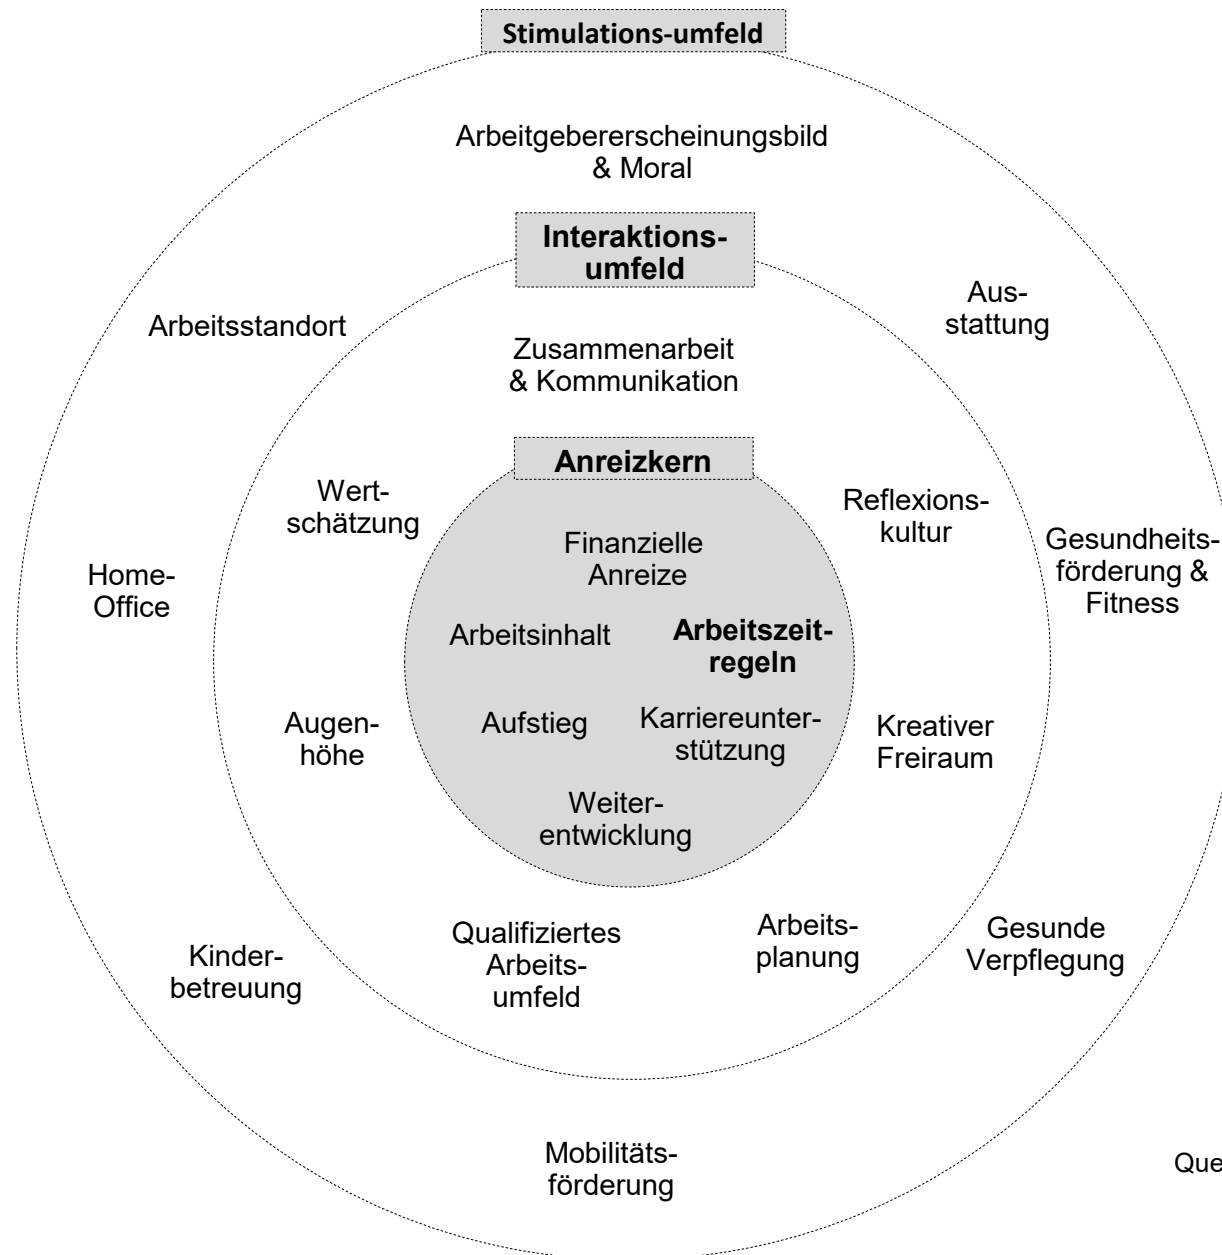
**Stimulations-umfeld**

Arbeitgebererscheinungsbild & Moral

**Interaktions-umfeld**

Arbeitsstandort

Ausstattung

Zusammenarbeit & Kommunikation

**Anreizkern**

Wertschätzung

Reflexionskultur

Gesundheitsförderung & Fitness

Home-Office

Finanzielle Anreize

Arbeitsinhalt

**Arbeitszeitregeln**

Augenhöhe

Aufstieg

Karriereunterstützung

Kreativer Freiraum

Weiterentwicklung

Qualifiziertes Arbeitsumfeld

Arbeitsplanung

Gesunde Verpflegung

Kinderbetreuung

Mobilitätsförderung

Que